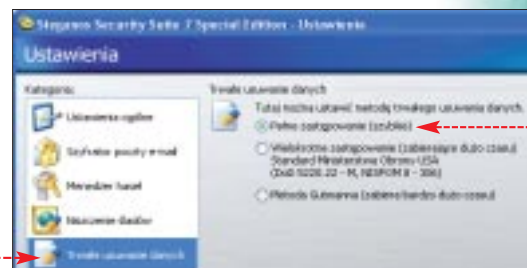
Steganos Security Suite 7 Special Edition - Ustawienia

Ustawienia

Kategorie:

Ustawienia ogólne

Szyfrator poczty e-mail

Menedżer haseł

Niszczenie śladów

Trwałe usuwanie danych

Trwałe usuwanie danych

Tutaj można ustawić metodę trwałego usuwania danych.

Pełne zastąpowanie (szybkie)

Wielokrotne zastępowanie (zabierające dużo czasu) Standard Ministerstwa Obrony USA (DoD 5220.22 - M, NISPOM 8 - 306)

Metoda Gutmanna (zabierająca bardzo dużo czasu)